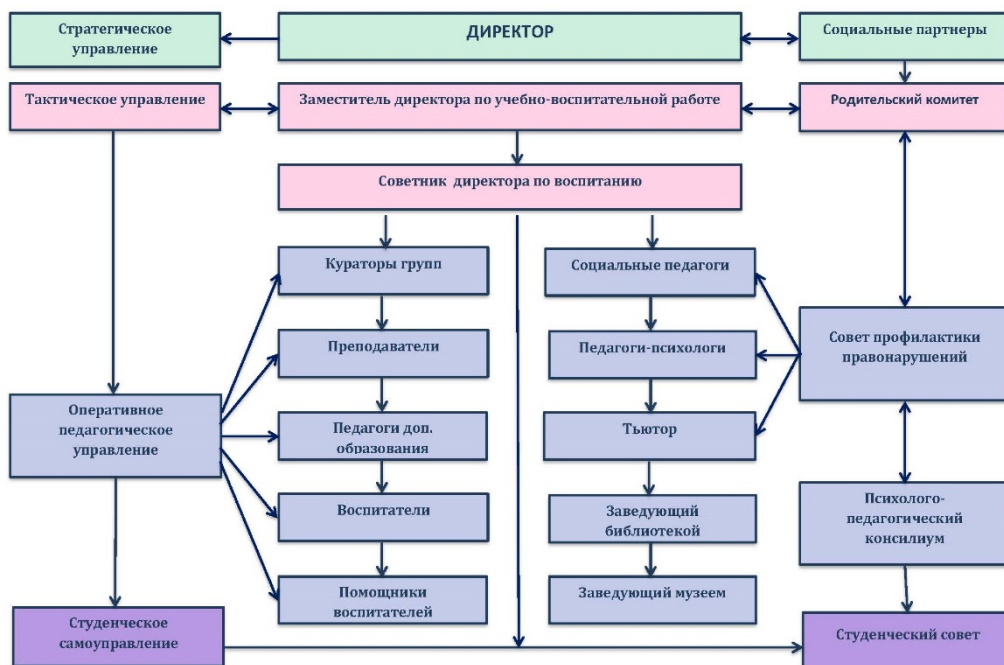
Стратегическое управление

ДИРЕКТОР

Социальные партнеры

Тактическое управление

Заместитель директора по учебно-воспитательной работе

Родительский комитет

Советник директора по воспитанию

Кураторы групп

Преподаватели

Педагоги доп. образования

Воспитатели

Помощники воспитателей

Социальные педагоги

Педагоги-психологи

Тьютор

Заведующий библиотекой

Заведующий музеем

Оперативное педагогическое управление

Совет профилактики правонарушений

Психолого-педагогический консилиум

Студенческое самоуправление

Студенческий совет